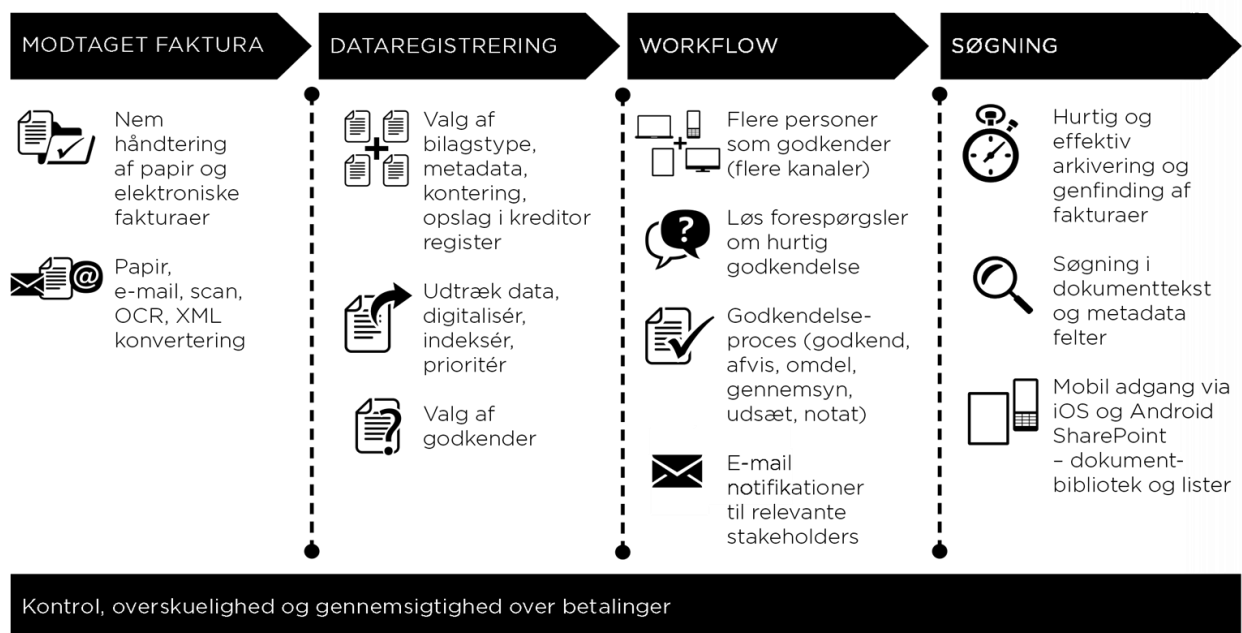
MODTAGET FAKTURA

Nem håndtering af papir og elektroniske fakturaer

Papir, e-mail, scan, OCR, XML konvertering

DATAREGISTRERING

Valg af bilagstype, metadata, kontering, opslag i kreditor register

Udtræk data, digitalisér, indeksér, prioritér

Valg af godkender

WORKFLOW

Flere personer som godkender (flere kanaler)

Løs forespørgsler om hurtig godkendelse

Godkendelse-proces (godkend, afvis, omdel, gennemsyn, udsæt, notat)

E-mail notifikationer til relevante stakeholders

SØGNING

Hurtig og effektiv arkivering og genfinding af fakturaer

Søgning i dokumenttekst og metadata felter

Mobil adgang via iOS og Android SharePoint – dokument-bibliotek og lister

Kontrol, overskuelighed og gennemsigtighed over betalinger